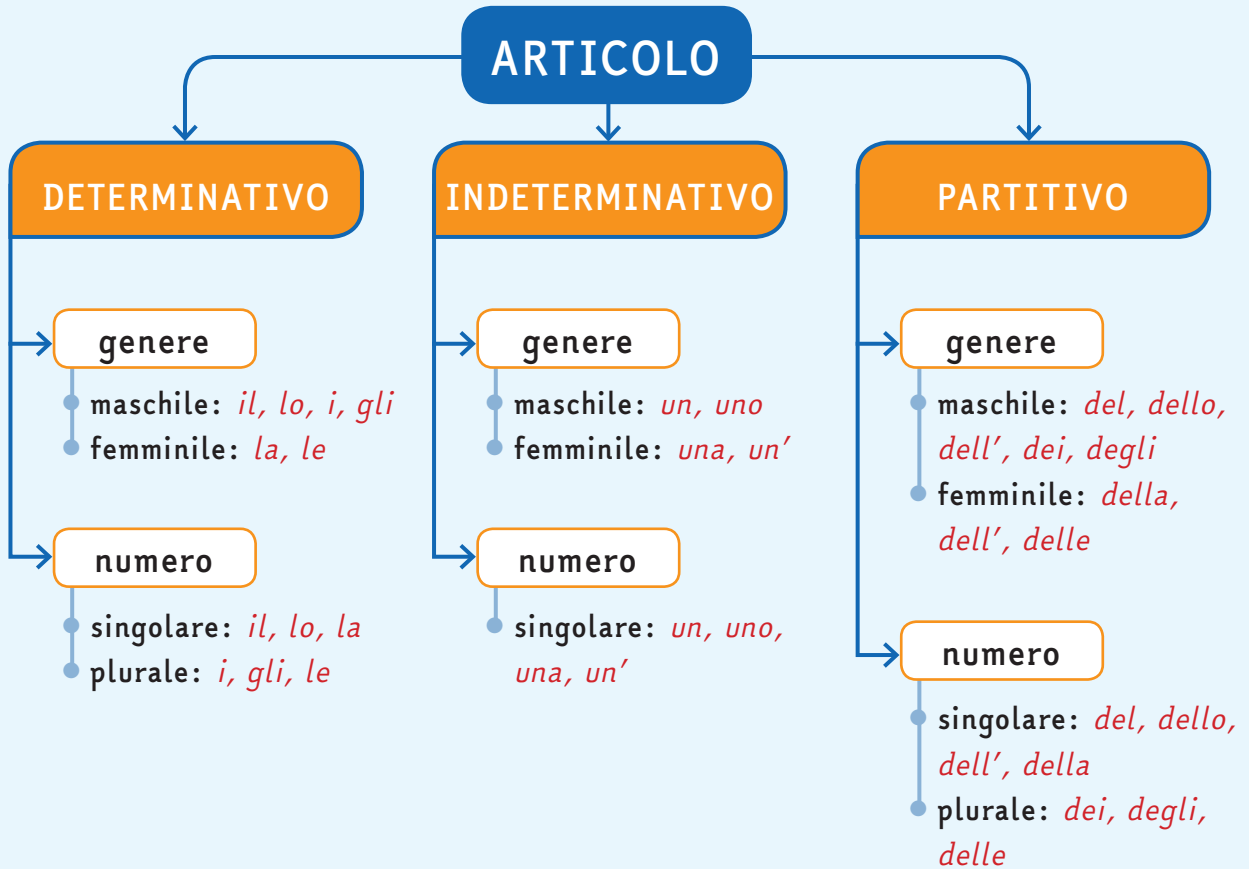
ARTICOLO

DETERMINATIVO

genere
maschile: il, lo, i, gli
femminile: la, le

numero
singolare: il, lo, la
plurale: i, gli, le

INDETERMINATIVO

genere
maschile: un, uno
femminile: una, un’

numero
singolare: un, uno, una, un’

PARTITIVO

genere
maschile: del, dello, dell’, dei, degli
femminile: della, dell’, delle

numero
singolare: del, dello, dell’, della
plurale: dei, degli, delle